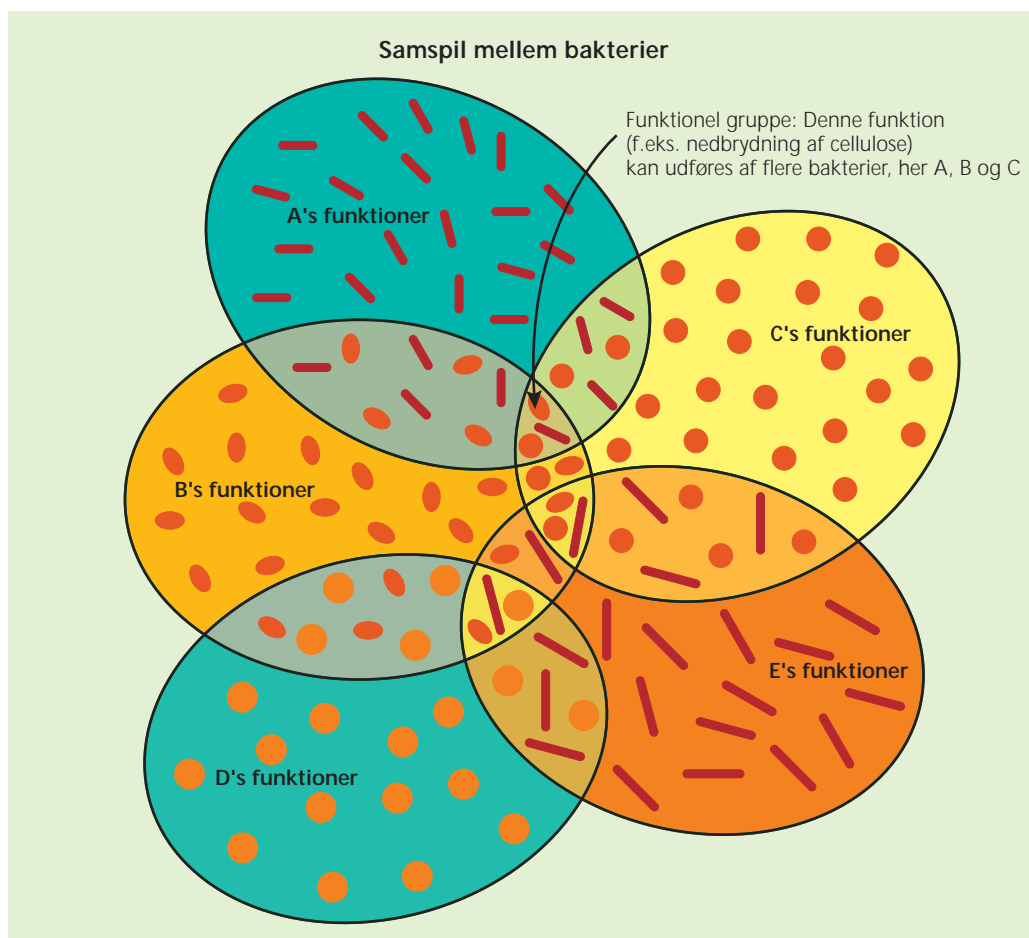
Samspil mellem bakterier

Funktionel gruppe: Denne funktion (f.eks. nedbrydning af cellulose) kan udføres af flere bakterier, her A, B og C

A's funktioner

C's funktioner

B's funktioner

E's funktioner

D's funktioner